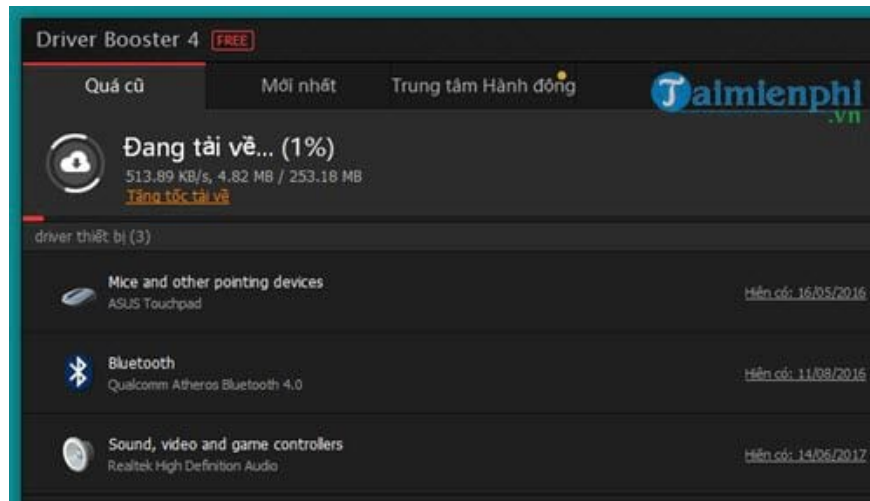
Driver Booster 4 FREE

Quá cũ Mới nhất Trung tâm Hành động

Taimienphi .vn

Đang tải về... (1%)
513.89 KB/s, 4.82 MB / 253.18 MB
Tăng tốc tải về

driver thiết bị (3)

Mice and other pointing devices
ASUS Touchpad
Hiện có: 16/05/2016

Bluetooth
Qualcomm Atheros Bluetooth 4.0
Hiện có: 11/08/2016

Sound, video and game controllers
Realtek High Definition Audio
Hiện có: 14/06/2017